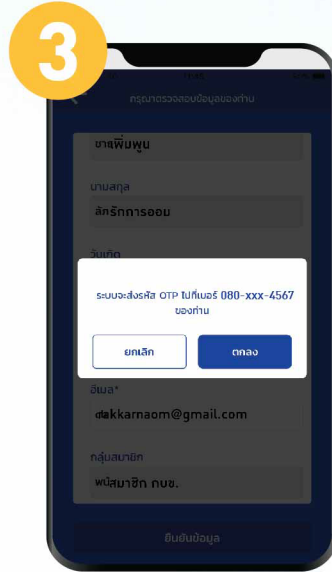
3

กรุณาตรวจสอบข้อมูลของท่าน

นายพิมพ์พูน

นามสกุล

ลักรักการออม

วันเกิด

ระบบจะส่งรหัส OTP ไปที่เบอร์ 080-xxx-4567 ของท่าน

ยกเลิก

ตกลง

อีเมล*

dlakkarnaom@gmail.com

กลุ่มสมาชิก

พนักสมาชิก กบข.

ยืนยันข้อมูล